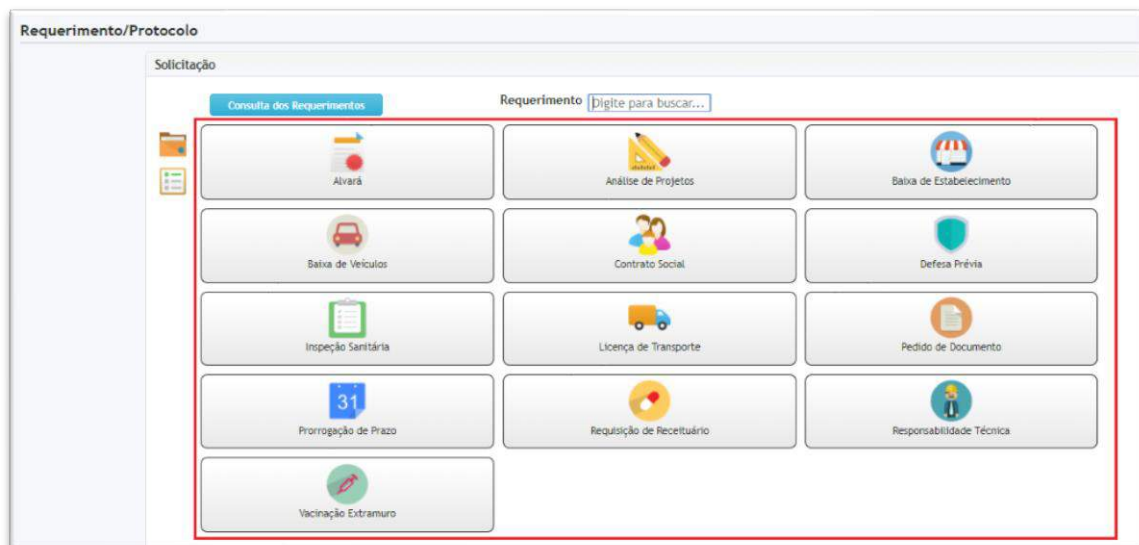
Requerimento/Protocolo

Solicitação

Consulta dos Requerimentos

Requerimento Digite para buscar...

Alvará

Análise de Projetos

Baixa de Estabelecimento

Baixa de Veículos

Contrato Social

Defesa Prévia

Inspeção Sanitária

Licença de Transporte

Pedido de Documento

31

Prorrogação de Prazo

Requisição de Receituário

Responsabilidade Técnica

Vacinação Extramuro